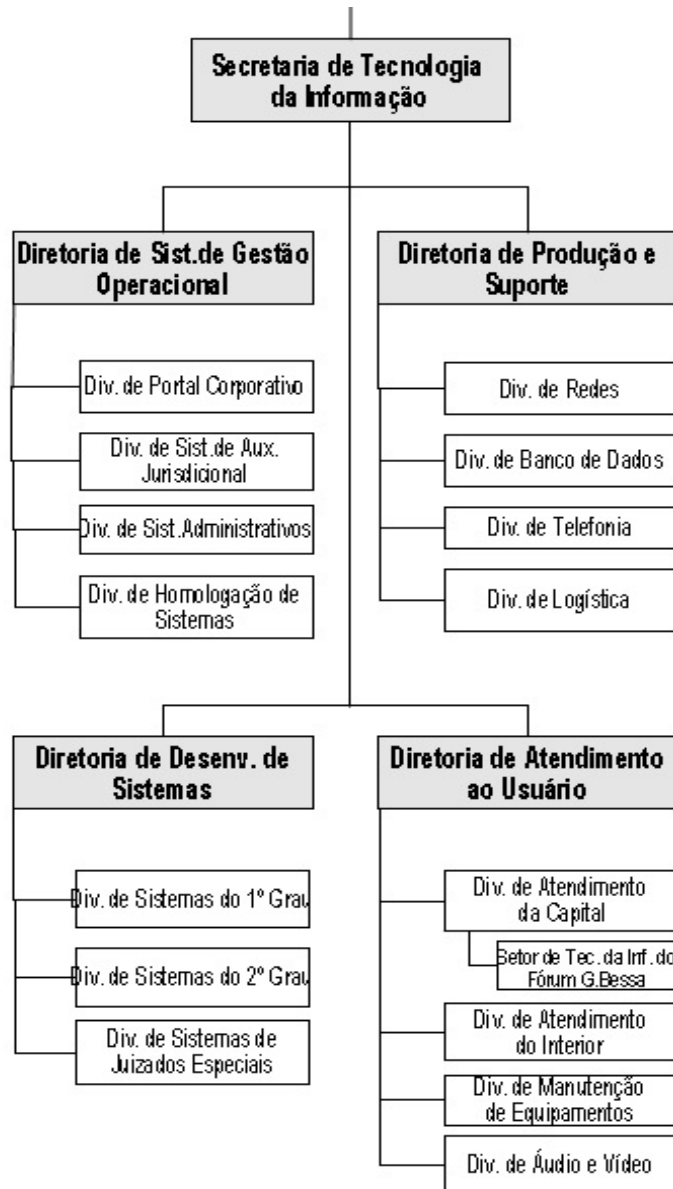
Secretaria de Tecnologia da Informação

Diretoria de Sist.de Gestão Operacional

Div. de Portal Corporativo

Div. de Sist.de Aux. Jurisdicional

Div. de Sist.Administrativos

Div. de Homologação de Sistemas

Diretoria de Produção e Suporte

Div. de Redes

Div. de Banco de Dados

Div. de Telefonia

Div. de Logística

Diretoria de Desenv. de Sistemas

Div. de Sistemas do 1º Grau

Div. de Sistemas do 2º Grau

Div. de Sistemas de Juizados Especiais

Diretoria de Atendimento ao Usuário

Div. de Atendimento da Capital

Setor de Tec. da Inf. do Fórum G.Bessa

Div. de Atendimento do Interior

Div. de Manutenção de Equipamentos

Div. de Áudio e Vídeo